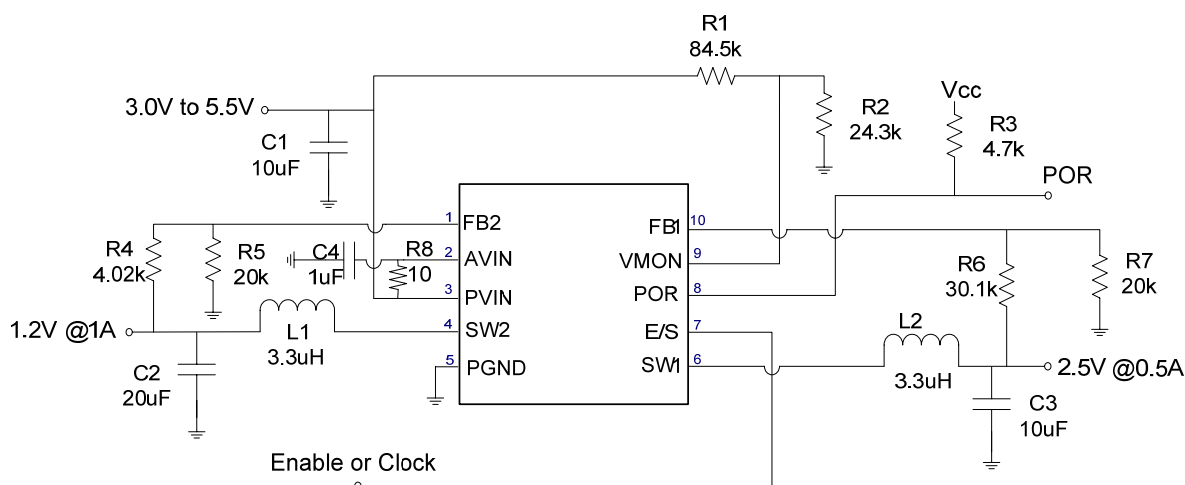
R1
84.5k

3.0V to 5.5V

R2
24.3k

Vcc

R3
4.7k

C1
10uF

POR

1 FB2
2 AVIN
3 PVIN
4 SW2
5 PGND

FB1 10
VMON 9
POR 8
E/S 7
SW1 6

R4
4.02k

R5
20k

C4
1uF

R8
10

R6
30.1k

R7
20k

1.2V @1A

L1
3.3uH

L2
3.3uH

2.5V @0.5A

C2
20uF

C3
10uF

Enable or Clock